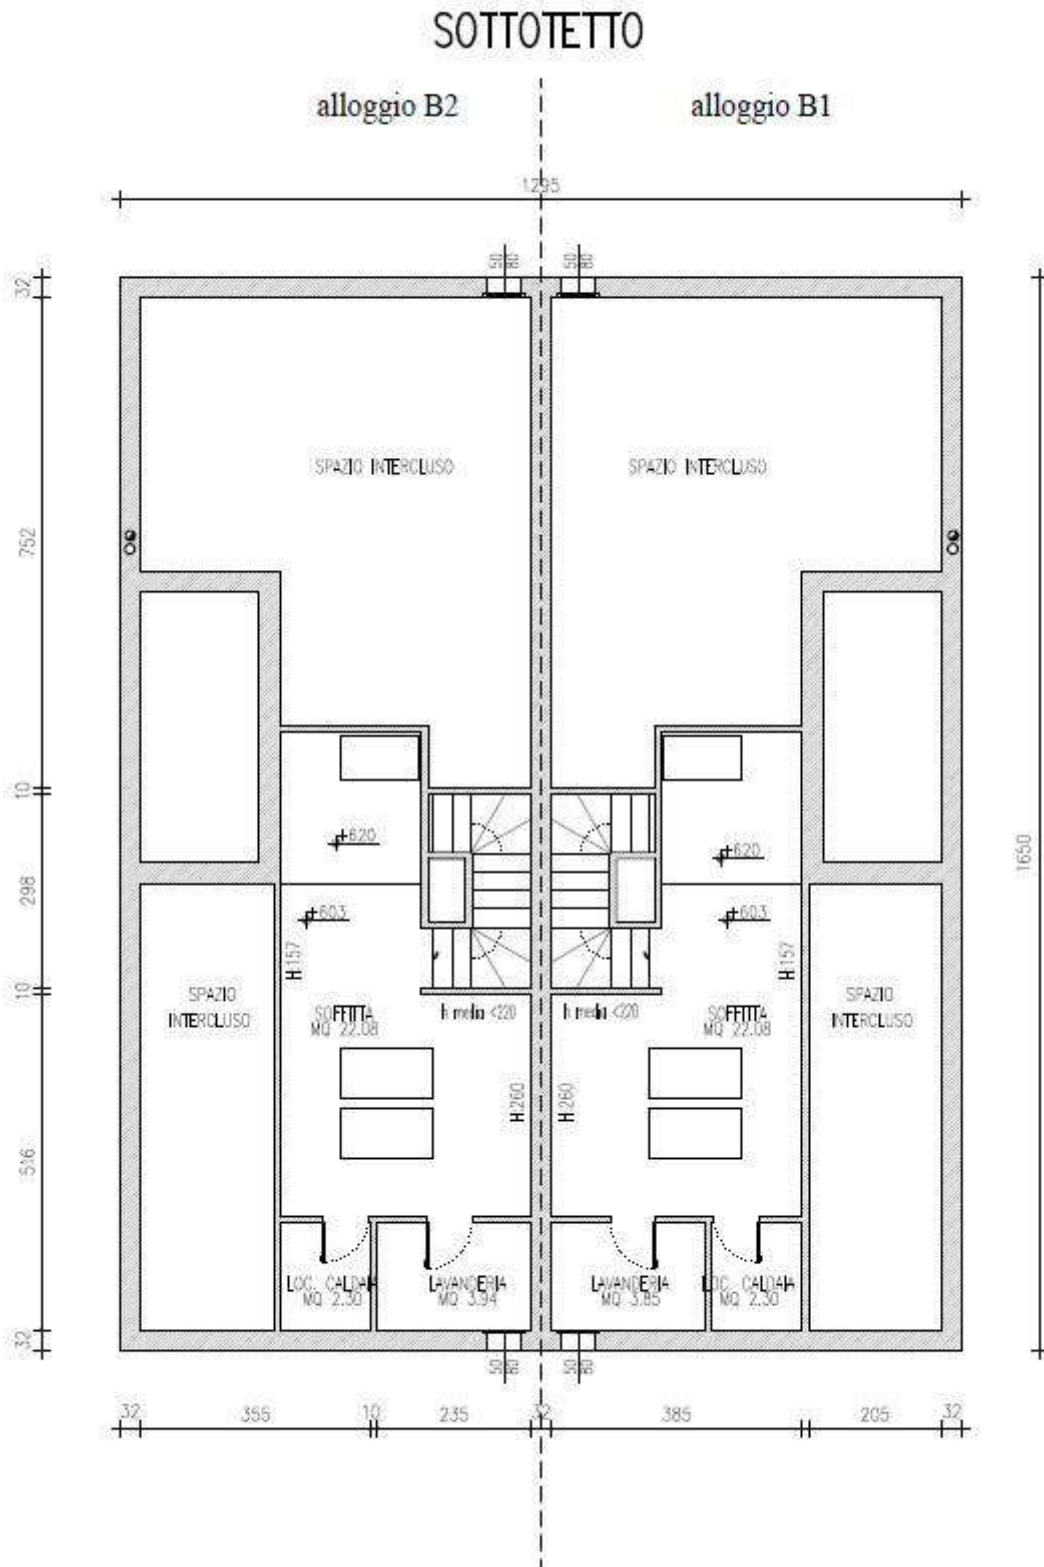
SOTTOTETTO

alloggio B2

alloggio B1

1295

50 80

50 80

32

752

10

298

10

516

32

1650

SPAZIO INTERCLUSO

SPAZIO INTERCLUSO

+620

+620

+603

+603

H 157

H 157

SPAZIO INTERCLUSO

SOFFITTA MQ 22.08

h media <220

h media <220

SOFFITTA MQ 22.08

SPAZIO INTERCLUSO

H 260

H 260

LOC. CALDAIA MQ 2.30

LAVANDERIA MQ 3.94

LAVANDERIA MQ 3.85

LOC. CALDAIA MQ 2.30

50 80

50 80

32

355

10

235

32

385

205

32